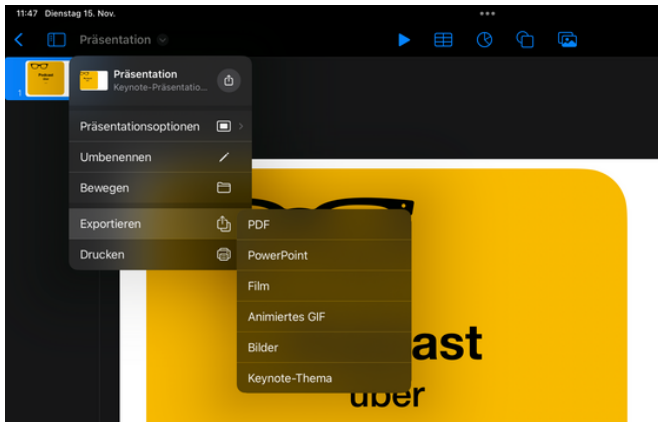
11:47 Dienstag 15. Nov.

Präsentation

1

Präsentation
Keynote-Präsentation...

Präsentationsoptionen

Umbenennen

Bewegen

Exportieren

Drucken

PDF

PowerPoint

Film

Animiertes GIF

Bilder

Keynote-Thema

ast
über